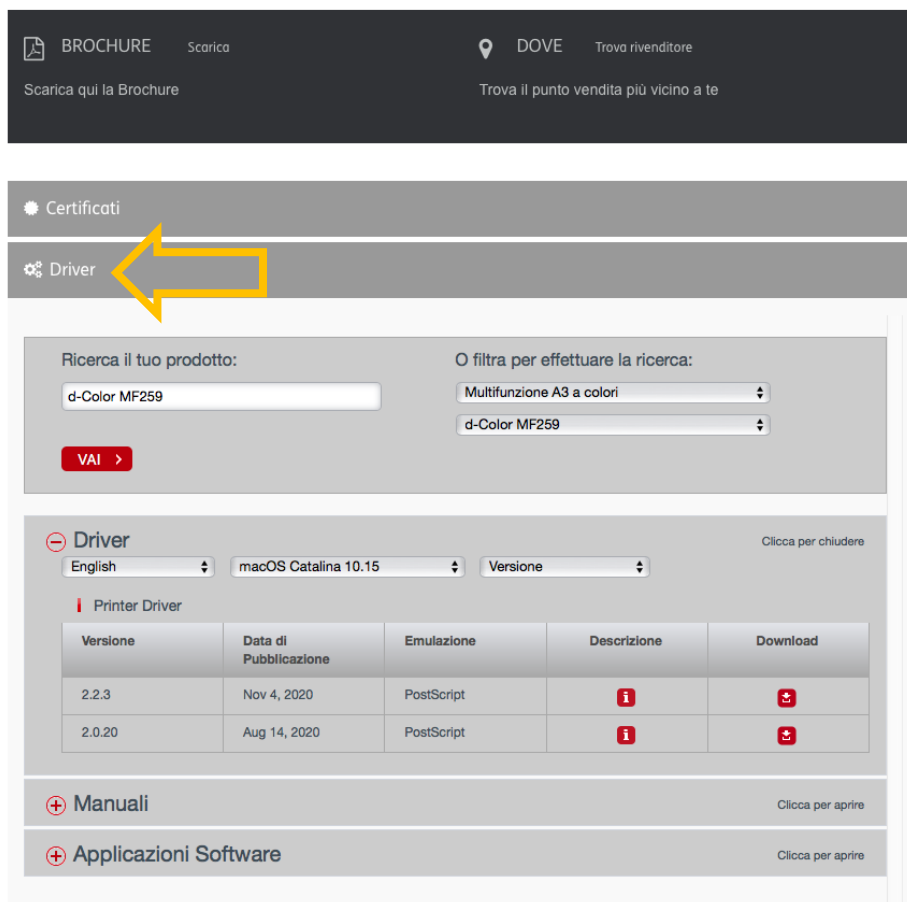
BROCHURE Scarica

Scarica qui la Brochure

DOVE Trova rivenditore

Trova il punto vendita più vicino a te

Certificati

Driver

Ricerca il tuo prodotto:

d-Color MF259

VAI >

O filtra per effettuare la ricerca:

Multifunzione A3 a colori

d-Color MF259

Driver

Clicca per chiudere

English

macOS Catalina 10.15

Versione

Printer Driver

| Versione | Data di Pubblicazione | Emulazione | Descrizione | Download |
|---|---|---|---|---|
| 2.2.3 | Nov 4, 2020 | PostScript | i | |
| 2.0.20 | Aug 14, 2020 | PostScript | i | |

Manuali

Clicca per aprire

Applicazioni Software

Clicca per aprire